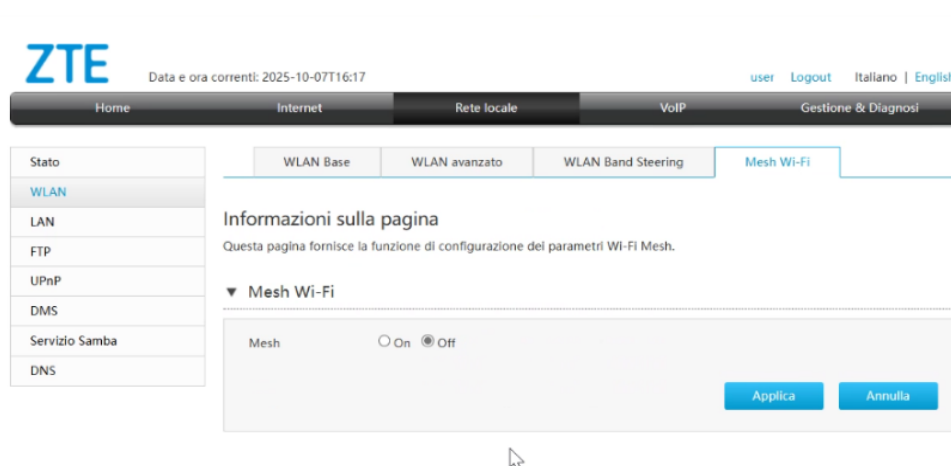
ZTE Data e ora correnti: 2025-10-07T16:17

user Logout Italiano | Englis

Home Internet Rete locale VoIP Gestione & Diagnosi

Stato
WLAN
LAN
FTP
UPnP
DMS
Servizio Samba
DNS

WLAN Base WLAN avanzato WLAN Band Steering Mesh Wi-Fi

Informazioni sulla pagina

Questa pagina fornisce la funzione di configurazione dei parametri Wi-Fi Mesh.

▼ Mesh Wi-Fi

Mesh On Off

Applica Annulla